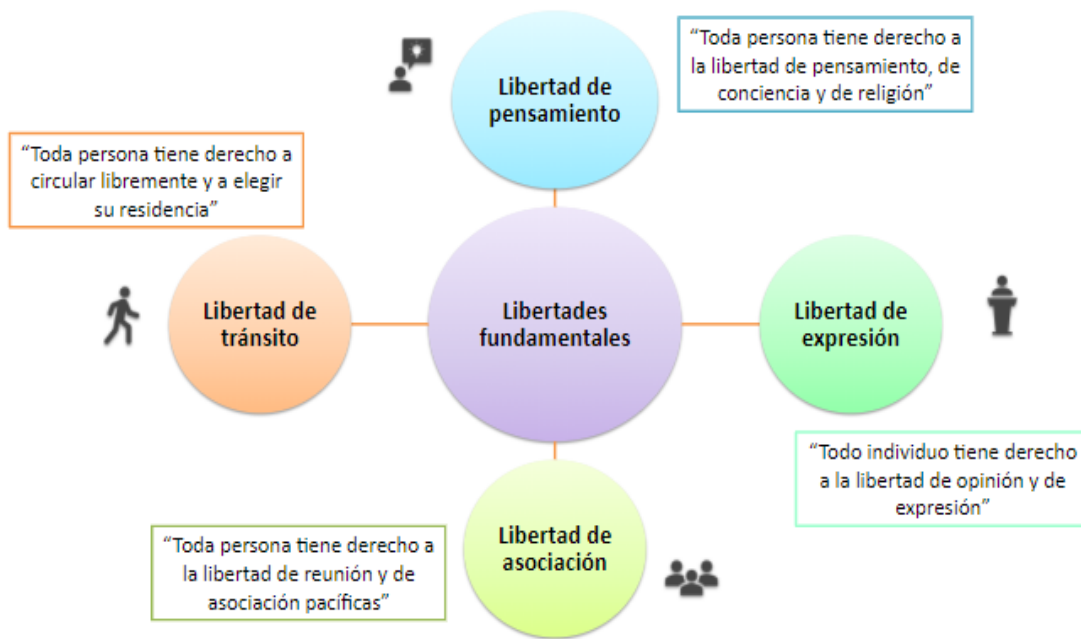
Libertad de pensamiento

“Toda persona tiene derecho a la libertad de pensamiento, de conciencia y de religión”

“Toda persona tiene derecho a circular libremente y a elegir su residencia”

Libertad de tránsito

Libertades fundamentales

Libertad de expresión

“Todo individuo tiene derecho a la libertad de opinión y de expresión”

Libertad de asociación

“Toda persona tiene derecho a la libertad de reunión y de asociación pacíficas”